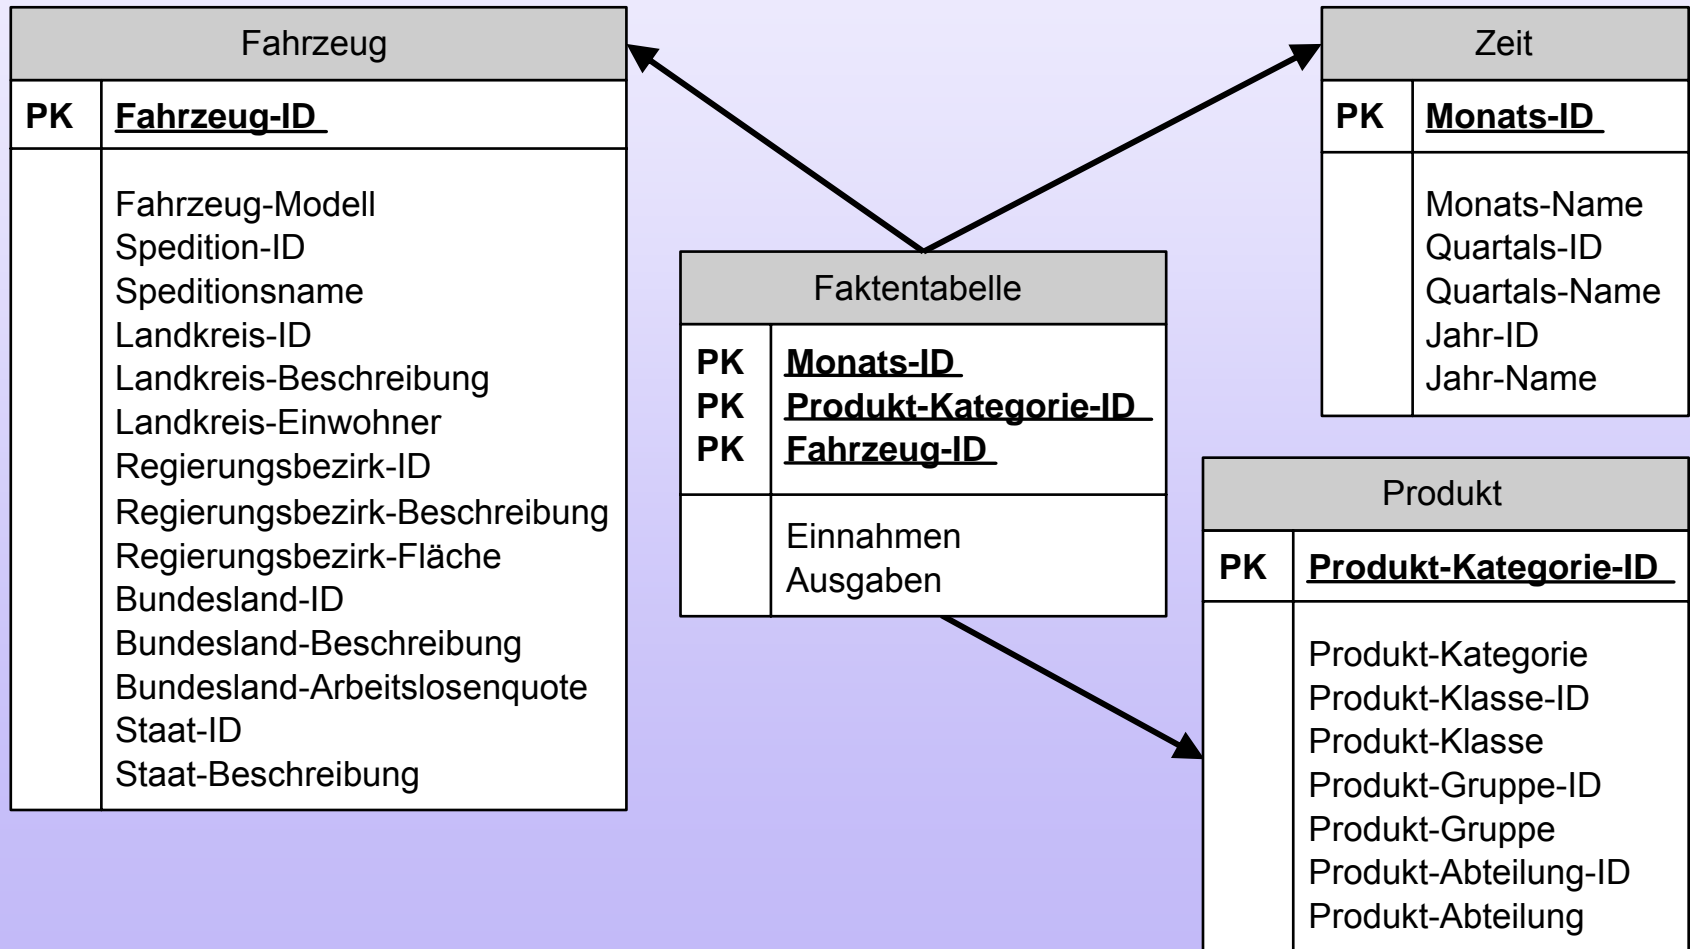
Fahrzeug

PK Fahrzeug-ID

Fahrzeug-Modell
Spedition-ID
Speditionsname
Landkreis-ID
Landkreis-Beschreibung
Landkreis-Einwohner
Regierungsbezirk-ID
Regierungsbezirk-Beschreibung
Regierungsbezirk-Fläche
Bundesland-ID
Bundesland-Beschreibung
Bundesland-Arbeitslosenquote
Staat-ID
Staat-Beschreibung

Faktentabelle

PK Monats-ID
PK Produkt-Kategorie-ID
PK Fahrzeug-ID

Einnahmen
Ausgaben

Zeit

PK Monats-ID

Monats-Name
Quartals-ID
Quartals-Name
Jahr-ID
Jahr-Name

Produkt

PK Produkt-Kategorie-ID

Produkt-Kategorie
Produkt-Klasse-ID
Produkt-Klasse
Produkt-Gruppe-ID
Produkt-Gruppe
Produkt-Abteilung-ID
Produkt-Abteilung